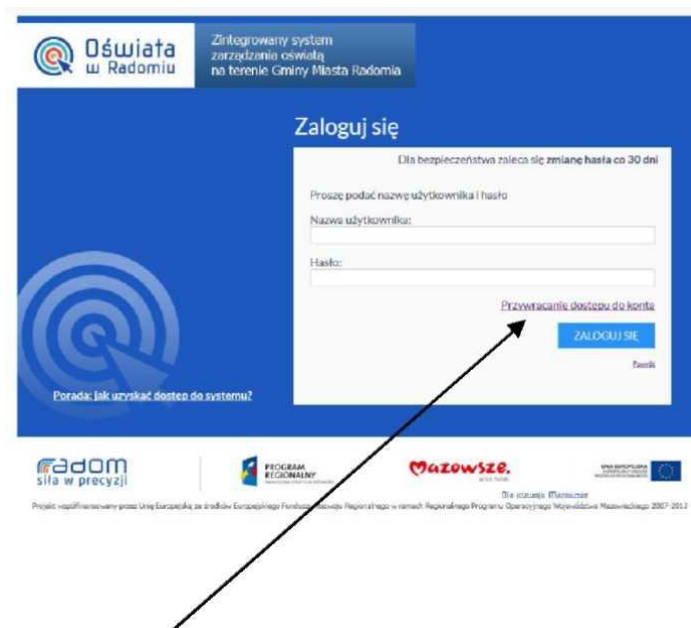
Oświata w Radomiu

Zintegrowany system zarządzania oświatą na terenie Gminy Miasta Radomia

Zaloguj się

Dla bezpieczeństwa zaleca się **zmianę hasła co 30 dni**

Proszę podać nazwę użytkownika i hasło

Nazwa użytkownika:

Hasło:

Przywracanie dostępu do konta

ZALOGUJ SIĘ

Pomoc

Porada: jak uzyskać dostęp do systemu?

radom siła w precyzji

PROGRAM REGIONALNY

Mazowsze.

Dla rozwoju Mazowsza

UNIA EUROPEJSKA

Projekt współfinansowany przez Unię Europejską ze środków Europejskiego Funduszu Rozwoju Regionalnego w ramach Regionalnego Programu Operacyjnego Województwa Mazowieckiego 2007-2013